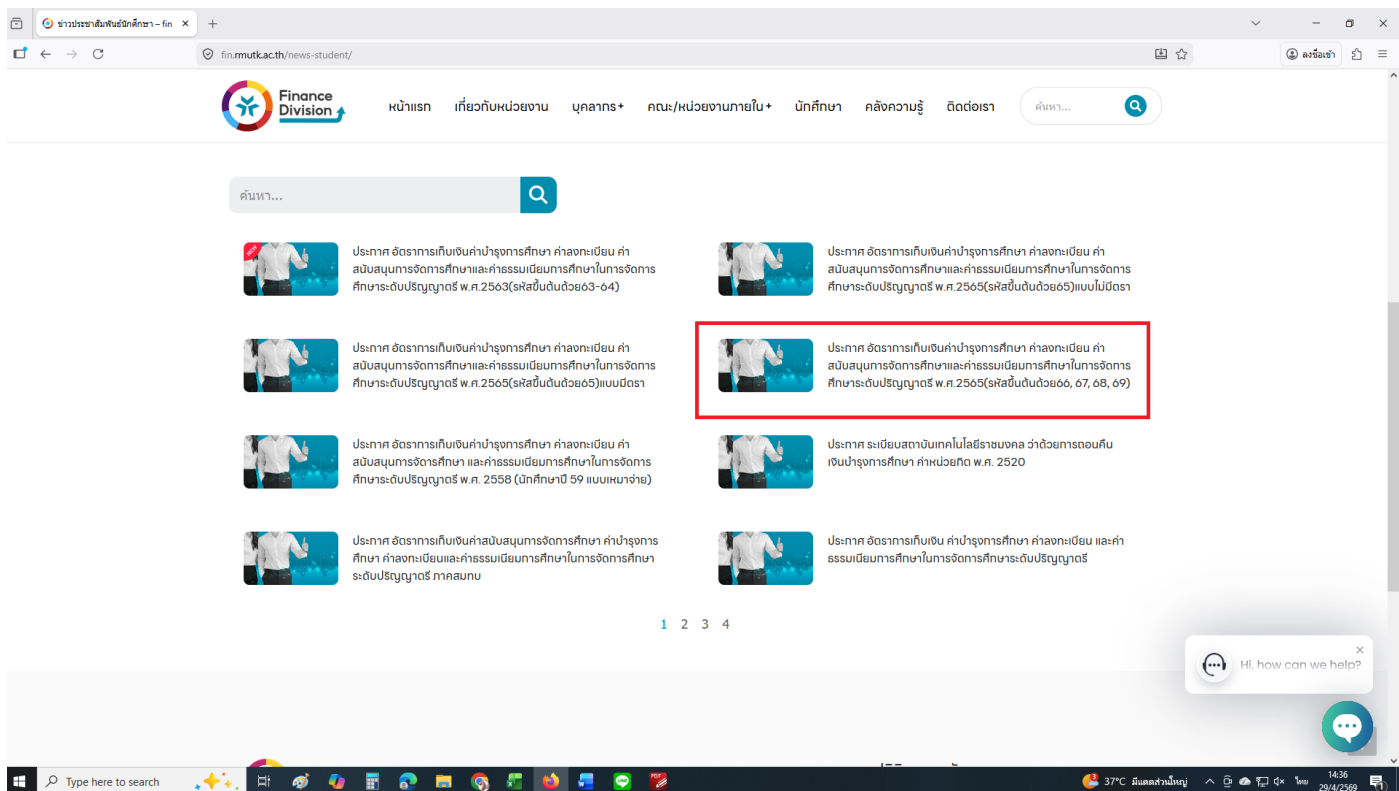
ข่าวประชาสัมพันธ์นักศึกษา – fin ×
+
fin.rmutk.ac.th/news-student/
ลงชื่อเข้า

Finance Division
หน้าแรก เกี่ยวกับหน่วยงาน บุคลากร+ คณะ/หน่วยงานภายใน+ นักศึกษา คลังความรู้ ติดต่อเรา
ค้นหา...

ค้นหา...

NEW
ประกาศ อัตราการเก็บเงินค่าบำรุงการศึกษา ค่าลงทะเบียน ค่าสนับสนุนการจัดการศึกษาและค่าธรรมเนียมการศึกษาในการจัดการศึกษาระดับปริญญาตรี พ.ศ.2563(รหัสขึ้นต้นด้วย63-64)

ประกาศ อัตราการเก็บเงินค่าบำรุงการศึกษา ค่าลงทะเบียน ค่าสนับสนุนการจัดการศึกษาและค่าธรรมเนียมการศึกษาในการจัดการศึกษาระดับปริญญาตรี พ.ศ.2565(รหัสขึ้นต้นด้วย65)แบบไม่มีตรา

ประกาศ อัตราการเก็บเงินค่าบำรุงการศึกษา ค่าลงทะเบียน ค่าสนับสนุนการจัดการศึกษาและค่าธรรมเนียมการศึกษาในการจัดการศึกษาระดับปริญญาตรี พ.ศ.2565(รหัสขึ้นต้นด้วย65)แบบมีตรา

ประกาศ อัตราการเก็บเงินค่าบำรุงการศึกษา ค่าลงทะเบียน ค่าสนับสนุนการจัดการศึกษาและค่าธรรมเนียมการศึกษาในการจัดการศึกษาระดับปริญญาตรี พ.ศ.2565(รหัสขึ้นต้นด้วย66, 67, 68, 69)

ประกาศ อัตราการเก็บเงินค่าบำรุงการศึกษา ค่าลงทะเบียน ค่าสนับสนุนการจัดการศึกษา และค่าธรรมเนียมการศึกษาในการจัดการศึกษาระดับปริญญาตรี พ.ศ. 2558 (นักศึกษาปี 59 แบบเหมาจ่าย)

ประกาศ ระเบียบสถาบันเทคโนโลยีราชมงคล ว่าด้วยการถอนคืนเงินบำรุงการศึกษา ค่าหน่วยกิต พ.ศ. 2520

ประกาศ อัตราการเก็บเงินค่าสนับสนุนการจัดการศึกษา ค่าบำรุงการศึกษา ค่าลงทะเบียนและค่าธรรมเนียมการศึกษาในการจัดการศึกษาระดับปริญญาตรี ภาคสมทบ

ประกาศ อัตราการเก็บเงิน ค่าบำรุงการศึกษา ค่าลงทะเบียน และค่าธรรมเนียมการศึกษาในการจัดการศึกษาระดับปริญญาตรี

1 2 3 4

Hi, how can we help?

Type here to search
37°C มีเมฆส่วนใหญ่ ไทย 14:36 29/4/2569